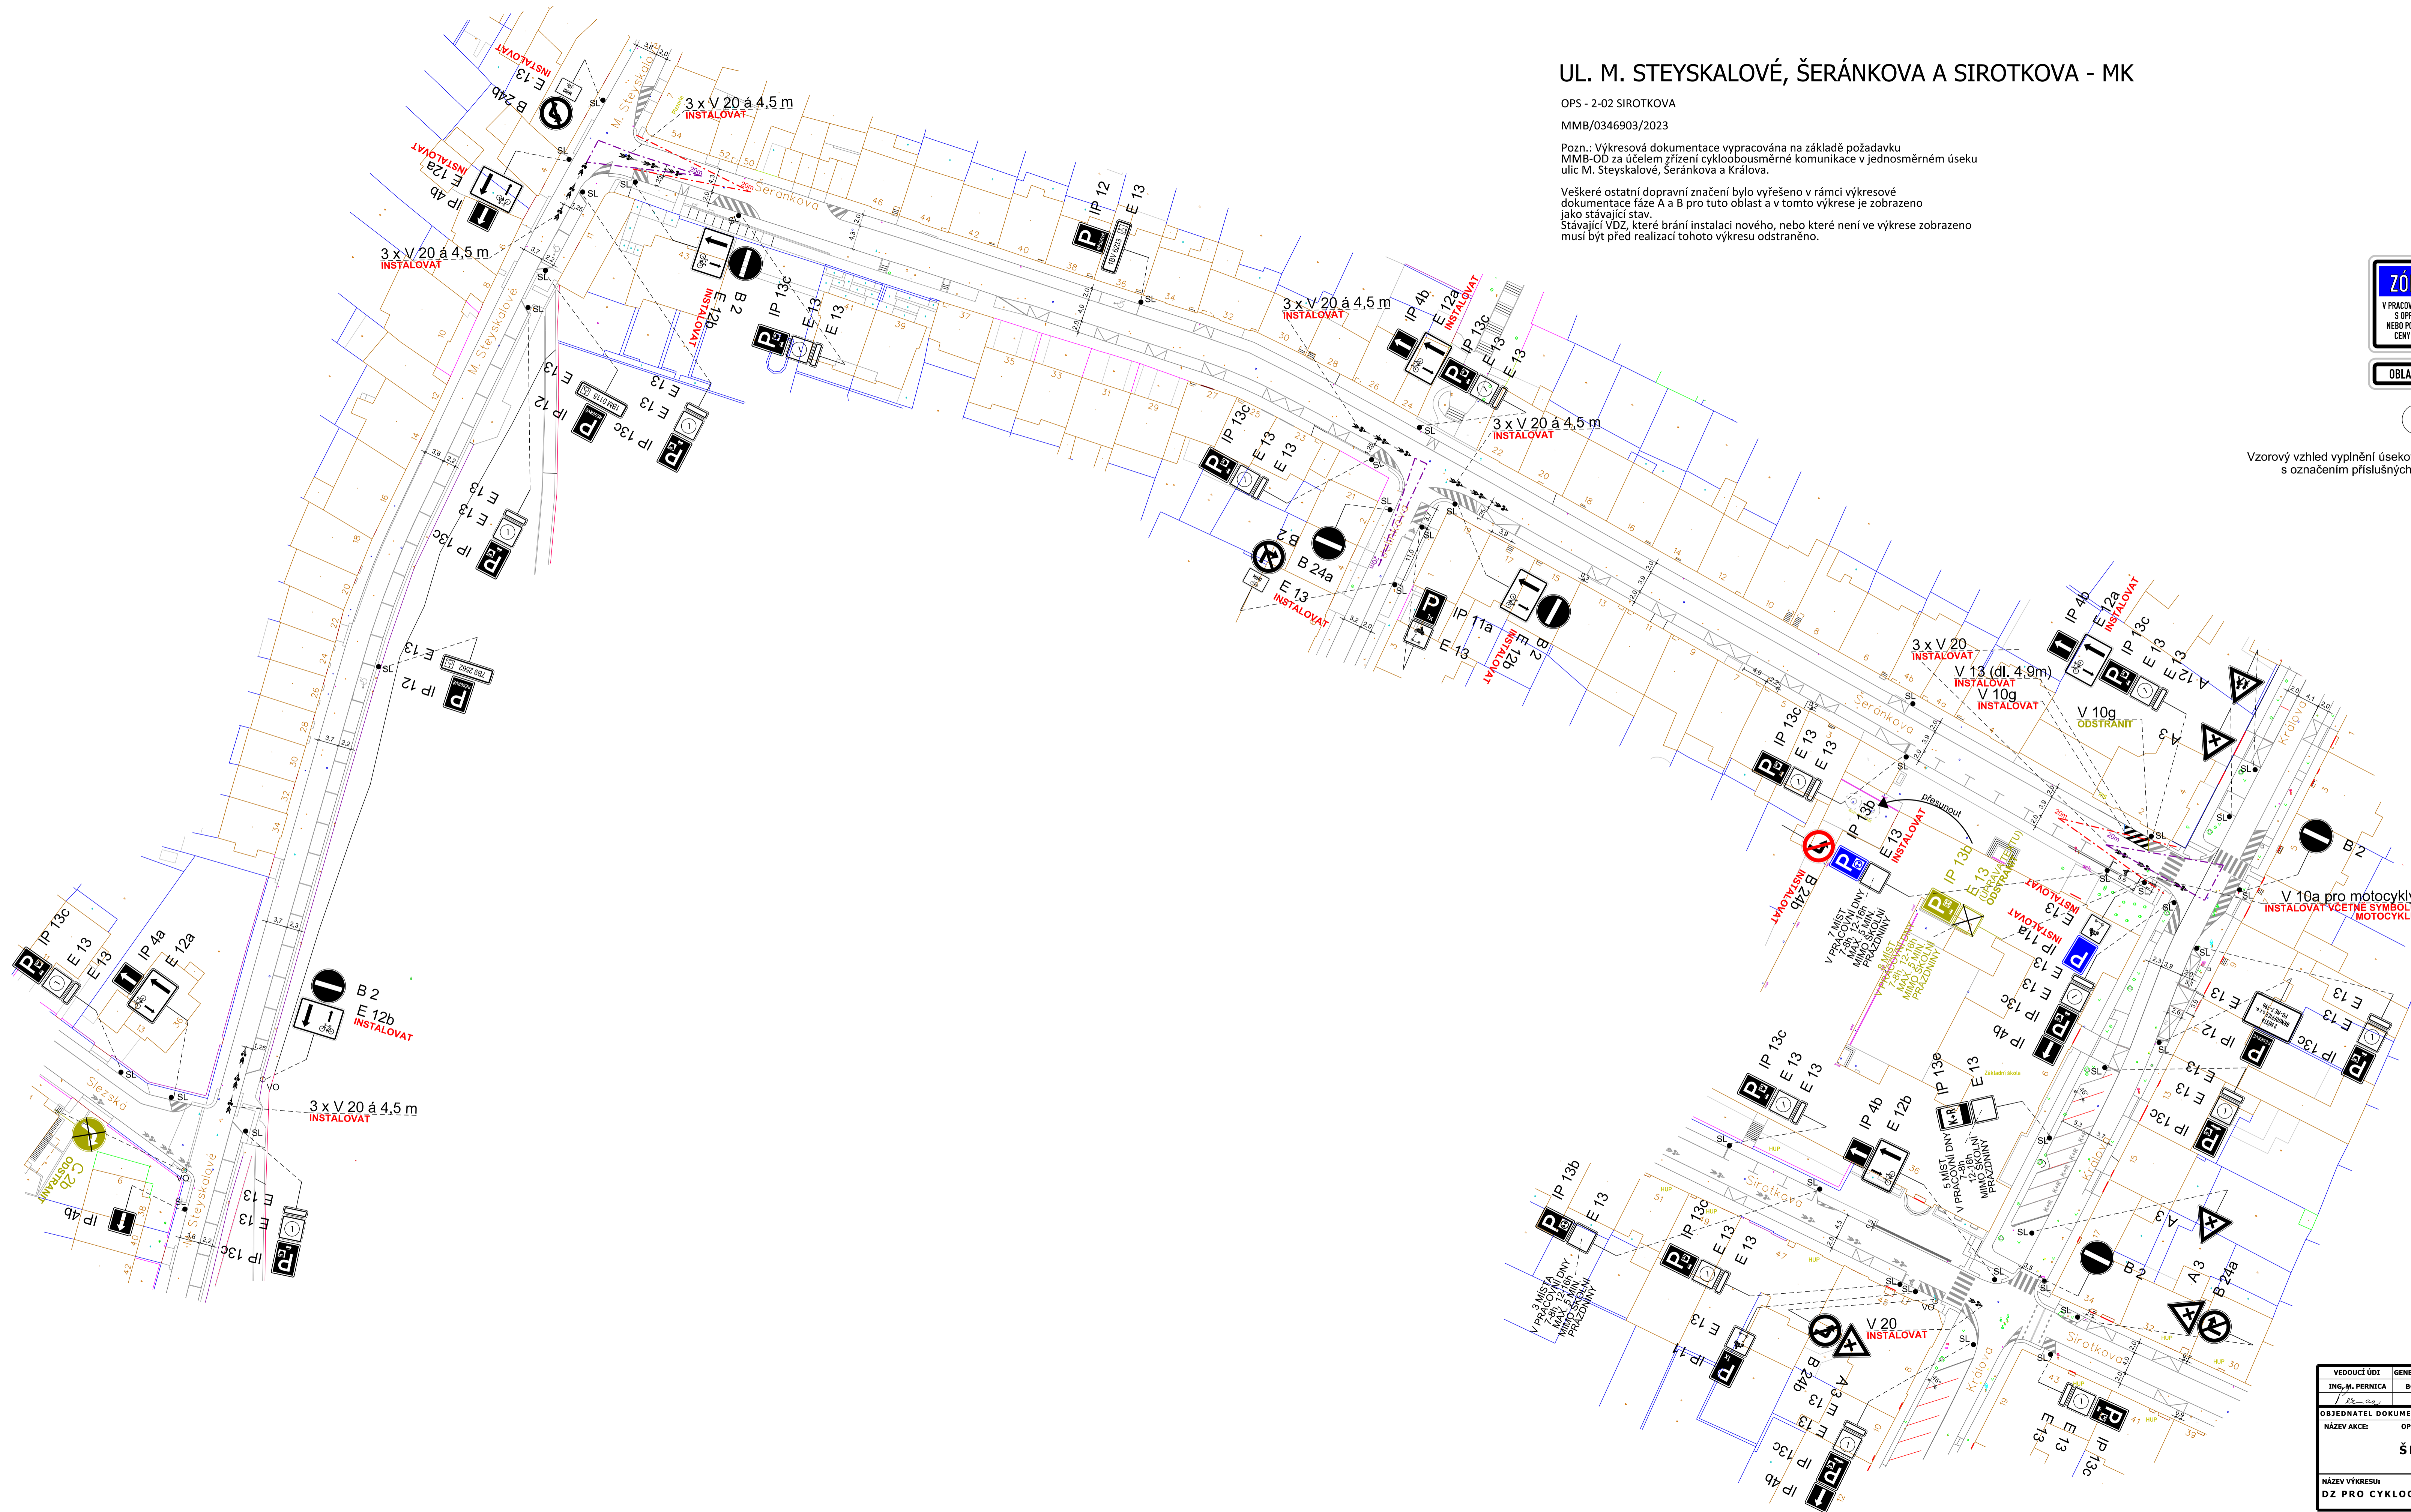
UL. M. STEYSKALOVÉ, ŠERÁNKOVA A SIROTKOVA - MK

OPS - 2-02 SIROTKOVA

MMB/0346903/2023

Pozn.: Výkresová dokumentace vypracována na základě požadavku MMB-OD za účelem zřízení cyklobousměrné komunikace v jednosměrném úseku ulic M. Steyskalové, Šeránkova a Králova.

Veškeré ostatní dopravní značení bylo vyřešeno v rámci výkresové dokumentace fáze A a B pro tuto oblast a v tomto výkrese je zobrazeno jako stávající stav.
Stávající VDZ, které brání instalaci nového, nebo které není ve výkrese zobrazeno musí být před realizací tohoto výkresu odstraněno.

Vzorový vzhled vyplnění úseko
s označením příslušných

E 13
B 24b
INSTALOVAT
3 x V 20 á 4,5 m
INSTALOVAT
E 12a
INSTALOVAT
IP 4b
3 x V 20 á 4,5 m
INSTALOVAT
B 2
E 12b
INSTALOVAT
IP 13c
E 13
E 13
IP 12
E 13
IP 12
E 13
E 13
IP 13c
E 13
E 13
IP 13c
IP 12
E 13
3 x V 20 á 4,5 m
INSTALOVAT
IP 4b
E 12a
INSTALOVAT
IP 13c
E 13
E 13
3 x V 20 á 4,5 m
INSTALOVAT
IP 13c
E 13
E 13
B 2
B 24a
E 13
INSTALOVAT
IP 11a
E 13
B 2
E 12b
INSTALOVAT
3 x V 20
INSTALOVAT
V 13 (dl. 4,9m)
INSTALOVAT
V 10g
INSTALOVAT
V 10g
ODSTRANIT
IP 4b
E 12a
INSTALOVAT
IP 13c
E 13
A 12
A 3
IP 13c
E 13
E 13
IP 13b
E 13
INSTALOVAT
přesunout
B 24b
INSTALOVAT
7 MÍST V PRACOVNÍ DNY 7-8h, 12-18h MAX. 15 MIN MIMO ŠKOLNÍ PRÁZDNINY
IP 13b
E 13
ODSTRANIT
E 13
INSTALOVAT
IP 11a
INSTALOVAT
B 2
V 10a pro motocykly
INSTALOVAT VČETNĚ SYMBOLU MOTOCYKLU
E 13
IP 13c
IP 4b
E 13
IP 12
E 13
IP 13c
E 13
E 13
IP 13c
IP 13c
E 13
E 13
IP 13e
E 13
Základní škola
IP 4b
E 12b
5 MÍST V PRACOVNÍ DNY 7-8h, 12-18h MIMO ŠKOLNÍ PRÁZDNINY
A 3
B 2
A 3
B 24a
IP 13b
E 13
3 MÍSTA V PRACOVNÍ DNY 7-8h, 12-18h MAX. 15 MIN MIMO ŠKOLNÍ PRÁZDNINY
IP 13c
E 13
E 13
IP 11
E 13
V 20
INSTALOVAT
B 24b
A 3
E 13
E 13
IP 13c
IP 4b
E 13
E 13
IP 13c
IP 13c
E 13
E 13
IP 4a
E 12a
B 2
E 12b
INSTALOVAT
3 x V 20 á 4,5 m
INSTALOVAT
C 2b
ODSTRANIT
IP 4b
E 13
E 13
IP 13c
Šeránkova
M. Steyskalové
Slezská
Sirotkova
Králova
SL
VO
ZÓ
V PRACOV
S OPR
NEBO PO
CENY
OBLA
VEDOUCÍ ÚDI
ING. M. PERNICA
GENE
OBJEDNATEL DOKUME
NÁZEV AKCE:
NÁZEV VÝKRESU:
DZ PRO CYKLO